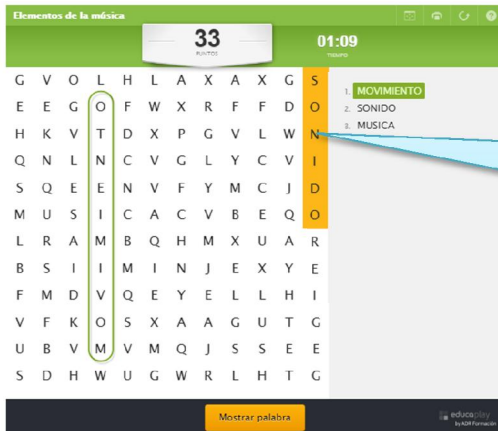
Elementos de la música

33
PUNTOS

01:09
TIEMPO

| G | V | O | L | H | L | A | X | A | X | G | S |
|---|---|---|---|---|---|---|---|---|---|---|---|
| E | E | G | O | F | W | X | R | F | F | D | O |
| H | K | V | T | D | X | P | G | V | L | W | N |
| Q | N | L | N | C | V | G | L | Y | C | V | I |
| S | Q | E | E | N | V | F | Y | M | C | J | D |
| M | U | S | I | C | A | C | V | B | E | Q | O |
| L | R | A | M | B | Q | H | M | X | U | A | R |
| B | S | I | I | M | I | N | J | E | X | Y | E |
| F | M | D | V | Q | E | Y | E | L | L | H | I |
| V | F | K | O | S | X | A | A | G | U | T | G |
| U | B | V | M | V | M | Q | J | S | S | E | E |
| S | D | H | W | U | G | W | R | L | H | T | G |

1. MOVIMIENTO
2. SONIDO
3. MUSICA

Mostrar palabra

educaplay
by ADR Formación